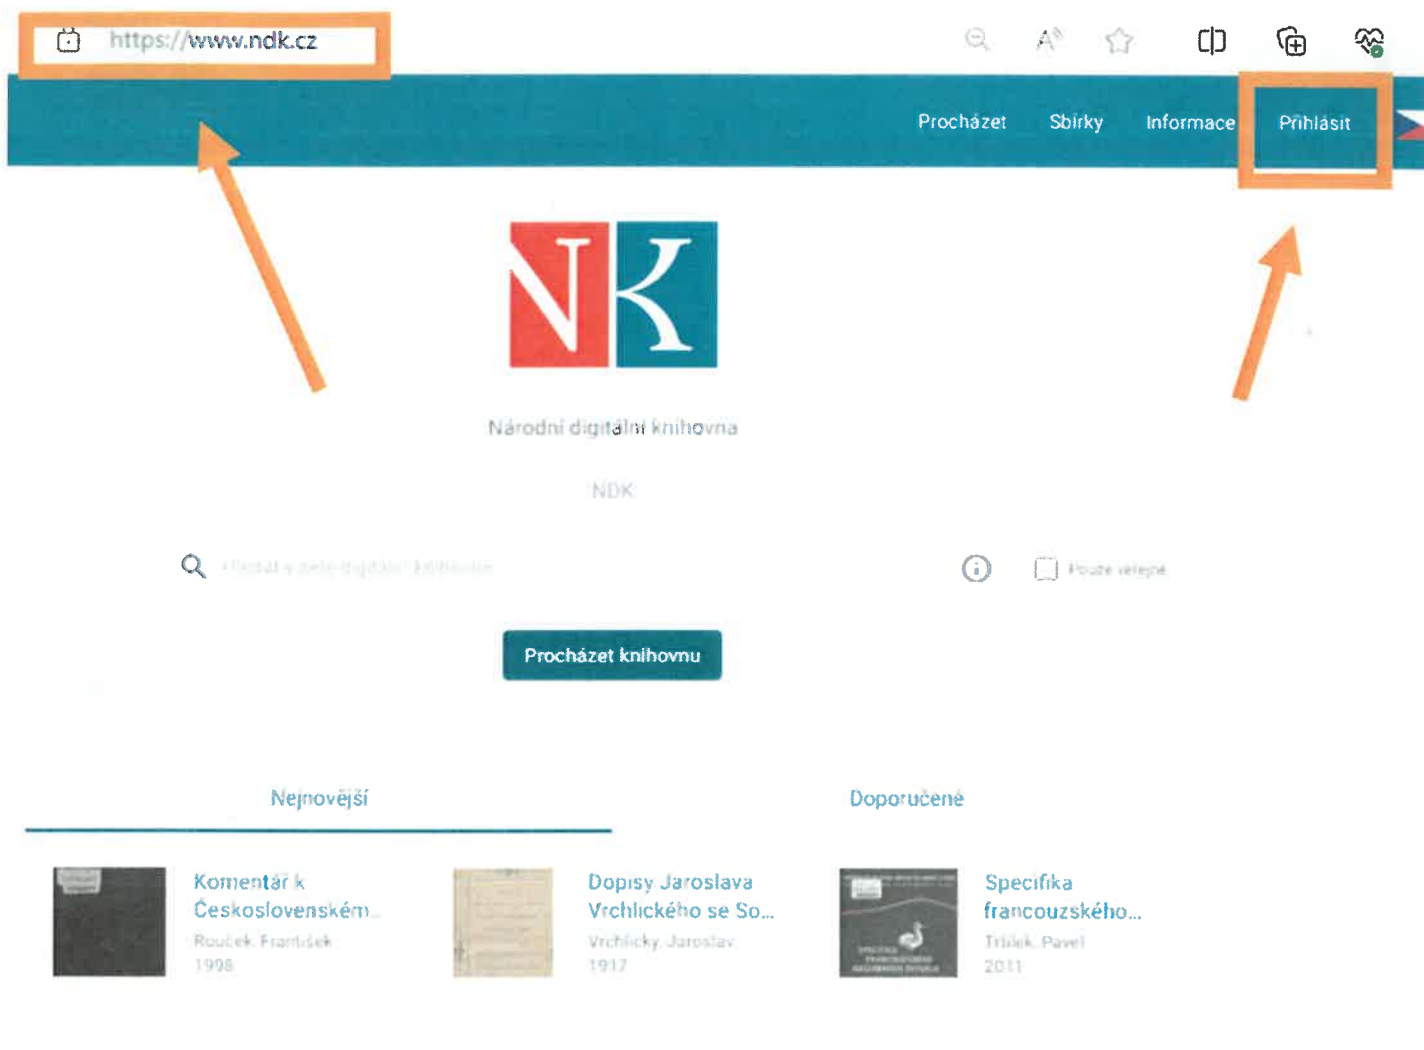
https://www.ndk.cz

Procházet Sbírky Informace Přihlásit

NK

Národní digitální knihovna

NDK

Hledat v celé digitální knihovně

Pouze veřejné

Procházet knihovnu

Nejnovější

Doporučené

Komentář k Československém...
Rouček, František
1998

Dopisy Jaroslava Vrchlického se So...
Vrchlický, Jaroslav
1917

Specifika francouzského...
Trtílek, Pavel
2011